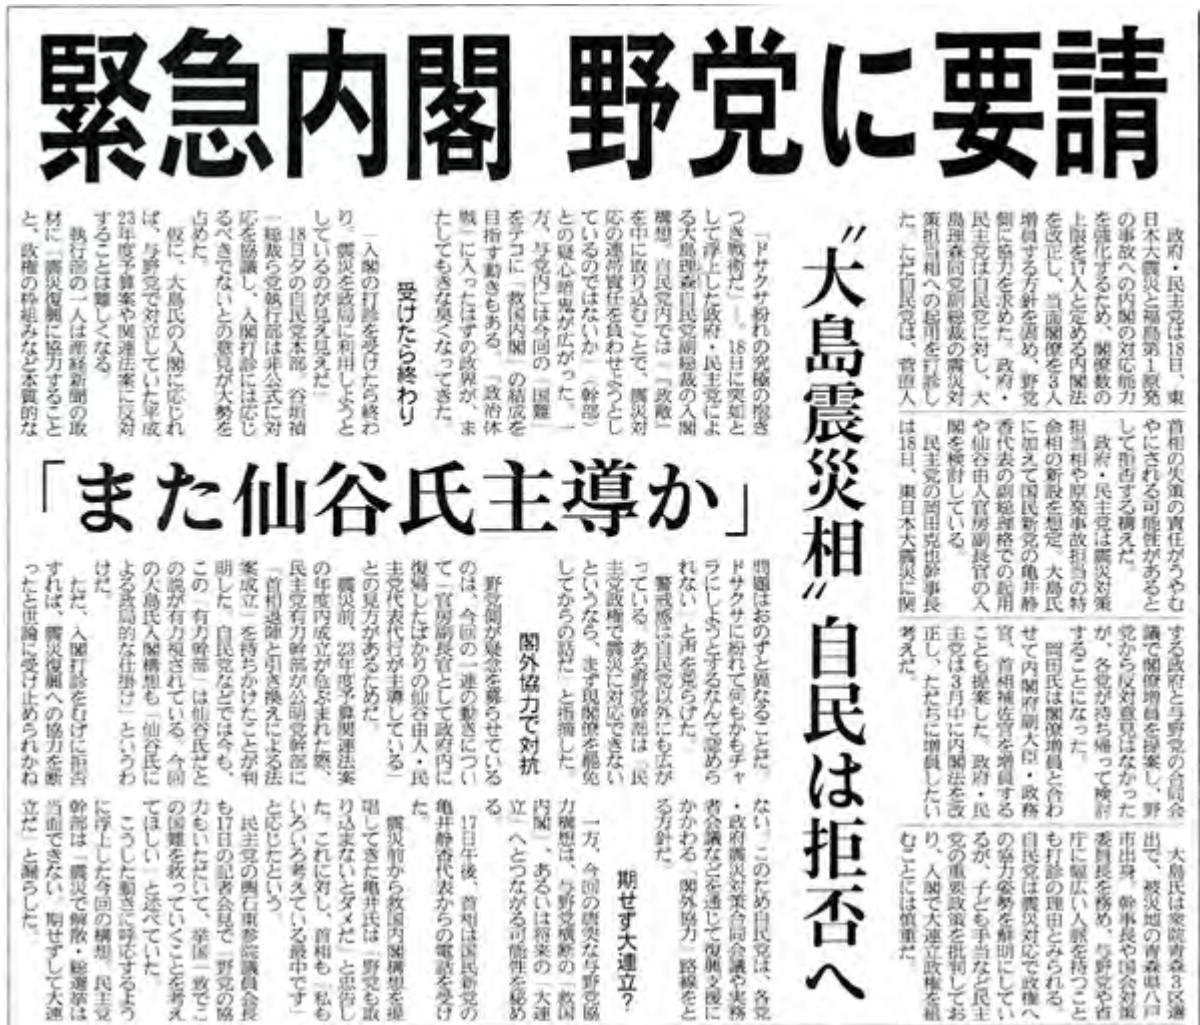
緊急内閣 野党に要請

"大島震災相"自民は拒否へ

「また仙谷氏主導か」

政府・民主党は18日、東日本大震災と福島第1原発の事故への内閣の対応能力を強化するため、閣僚数の上限を17人と定める内閣法を改正し、当面閣僚を3人増員する方針を決め、野党側に協力を求めた。政府・民主党は自民党に対し、大島理森同党副総裁の震災対策担当相への起用を打診した。ただ自民党は、菅直人首相の失策の責任がうやむやにされる可能性があると して拒否する構えだ。

政府・民主党は震災対策担当相や原発事故担当の特命相の新設を想定。大島氏に加えて国民新党の亀井静香代表の副総理格での起用や仙谷由人官房副長官の入閣を検討している。

民主党の岡田克也幹事長は18日、東日本大震災に関する政府と与野党の合同会議で閣僚増員を提案し、野党から反対意見はなかったが、各党が持ち帰って検討することになった。

岡田氏は閣僚増員と合わせて内閣府副大臣・政務官、首相補佐官を増員することも提案した。政府・民主党は3月中に内閣法を改正し、ただちに増員したい考えだ。

大島氏は衆院青森3区選出で、被災地の青森県八戸市出身。幹事長や国会対策委員長を務め、与野党や省庁に幅広い人脈を持つことも打診の理由とみられる。自民党は震災対応で政権への協力姿勢を鮮明にしているが、子ども手当など民主党の重要政策を批判しており、入閣で大連立政権を組むことには慎重だ。

「ドサクサ紛れの奇策」(自民党幹部)――。18日に突如として浮上した政府・民主党による大島理森自民党副総裁の入閣構想。自民党内では「政敵」を中に取り込むことで、震災対応の連帯責任を負わせようとしているのではないか(幹部)との疑心暗鬼が広がった。一方、与党内には今回の「国難」をテコに「救国内閣」の結成を目指す動きもある。「政治休戦」に入ったはずの政界が、またしても騒がしくなってきた。

受けたら終わり

「入閣の打診を受けたら終わり。震災を政局に利用しようとしているのが見え見えだ」

18日夕の自民党本部。谷垣禎一総裁ら党執行部は非公式に対応を協議し、入閣打診には応じるべきでないとの意見が大勢を占めた。

仮に、大島氏の入閣に応じれば、与野党で対立していた平成23年度予算案や関連法案に反対することは難しくなる。

執行部の一人は産経新聞の取材に「震災復興に協力することと、政権の枠組みなど本質的な問題はおのずと異なることだ。ドサクサに紛れて何もかもチャラにしようとするなんて認められない」と声を荒らげた。

警戒感は自民党以外にも広がっている。ある野党幹部は「民主党政権で震災に対応できないというなら、まず現閣僚を総辞職してからの話だ」と指摘した。

閣外協力で対抗

野党側が疑念を募らせているのは、今回の一連の動きについて「官房副長官で政府内に復帰したばかりの仙谷由人・民主党代表代行が主導している」との見方があるためだ。

震災前、23年度予算関連法案の年度内成立が危ぶまれた際、民主党有力幹部が公明党幹部に「首相退陣と引き換えに予算案成立」を持ちかけたことが判明した。自民党などでは今も、この「有力幹部」は仙谷氏だとの説が有力視されている。今回の大島氏入閣構想も「仙谷氏による謀略的な仕掛け」というわけだ。

ただ、入閣打診をむげに拒否すれば、「震災復興への協力を断ったと世論に受け止められかねない。このため自民党は、各党・政府震災対策合同会議や実務者会議などを通じて復興支援にかかわる「閣外協力」路線をとる方針だ。

期せず大連立?

一方、今回の唐突な与野党協力構想は、与野党幹部の「救国内閣」、あるいは将来の「大連立」へとつながる可能性を秘める。

17日午後、首相は国民新党の亀井静香代表からの電話を受けた。

震災前から救国内閣構想を提唱してきた亀井氏は「野党も取り込まないとダメだ」と忠告した。これに対し、首相も「私もいろいろ考えている最中です」と応じたという。

民主党の輿石東参院議員会長も17日の記者会見で「野党の協力もいただいて、挙国一致でこの国難を救っていくことを考えてほしい」と述べていた。

こうした動きに呼応するように浮上した今回の構想。民主党幹部は「震災で解散・総選挙は当面できない。期せずして大連立だ」と漏らした。